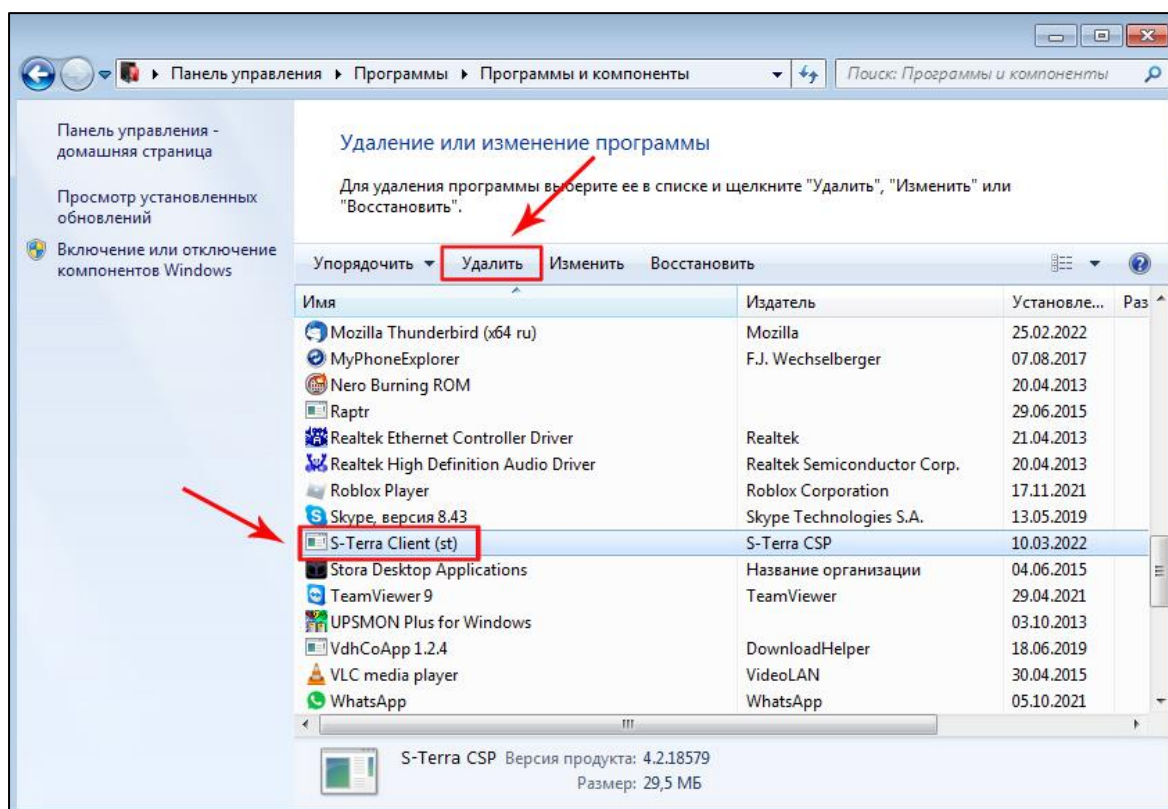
Панель управления ▸ Программы ▸ Программы и компоненты

Поиск: Программы и компоненты

Панель управления - домашняя страница

Просмотр установленных обновлений

Включение или отключение компонентов Windows

Удаление или изменение программы

Для удаления программы выберите ее в списке и щелкните "Удалить", "Изменить" или "Восстановить".

Упорядочить ▾ Удалить Изменить Восстановить

| Имя | Издатель | Установле... | Раз |
|---|---|---|---|
| Mozilla Thunderbird (x64 ru) | Mozilla | 25.02.2022 | |
| MyPhoneExplorer | F.J. Wechselberger | 07.08.2017 | |
| Nero Burning ROM | | 20.04.2013 | |
| Raptr | | 29.06.2015 | |
| Realtek Ethernet Controller Driver | Realtek | 21.04.2013 | |
| Realtek High Definition Audio Driver | Realtek Semiconductor Corp. | 20.04.2013 | |
| Roblox Player | Roblox Corporation | 17.11.2021 | |
| Skype, версия 8.43 | Skype Technologies S.A. | 13.05.2019 | |
| S-Terra Client (st) | S-Terra CSP | 10.03.2022 | |
| Stora Desktop Applications | Название организации | 04.06.2015 | |
| TeamViewer 9 | TeamViewer | 29.04.2021 | |
| UPSMON Plus for Windows | | 03.10.2013 | |
| VdhCoApp 1.2.4 | DownloadHelper | 18.06.2019 | |
| VLC media player | VideoLAN | 30.04.2015 | |
| WhatsApp | WhatsApp | 05.10.2021 | |

S-Terra CSP Версия продукта: 4.2.18579
Размер: 29,5 МБ